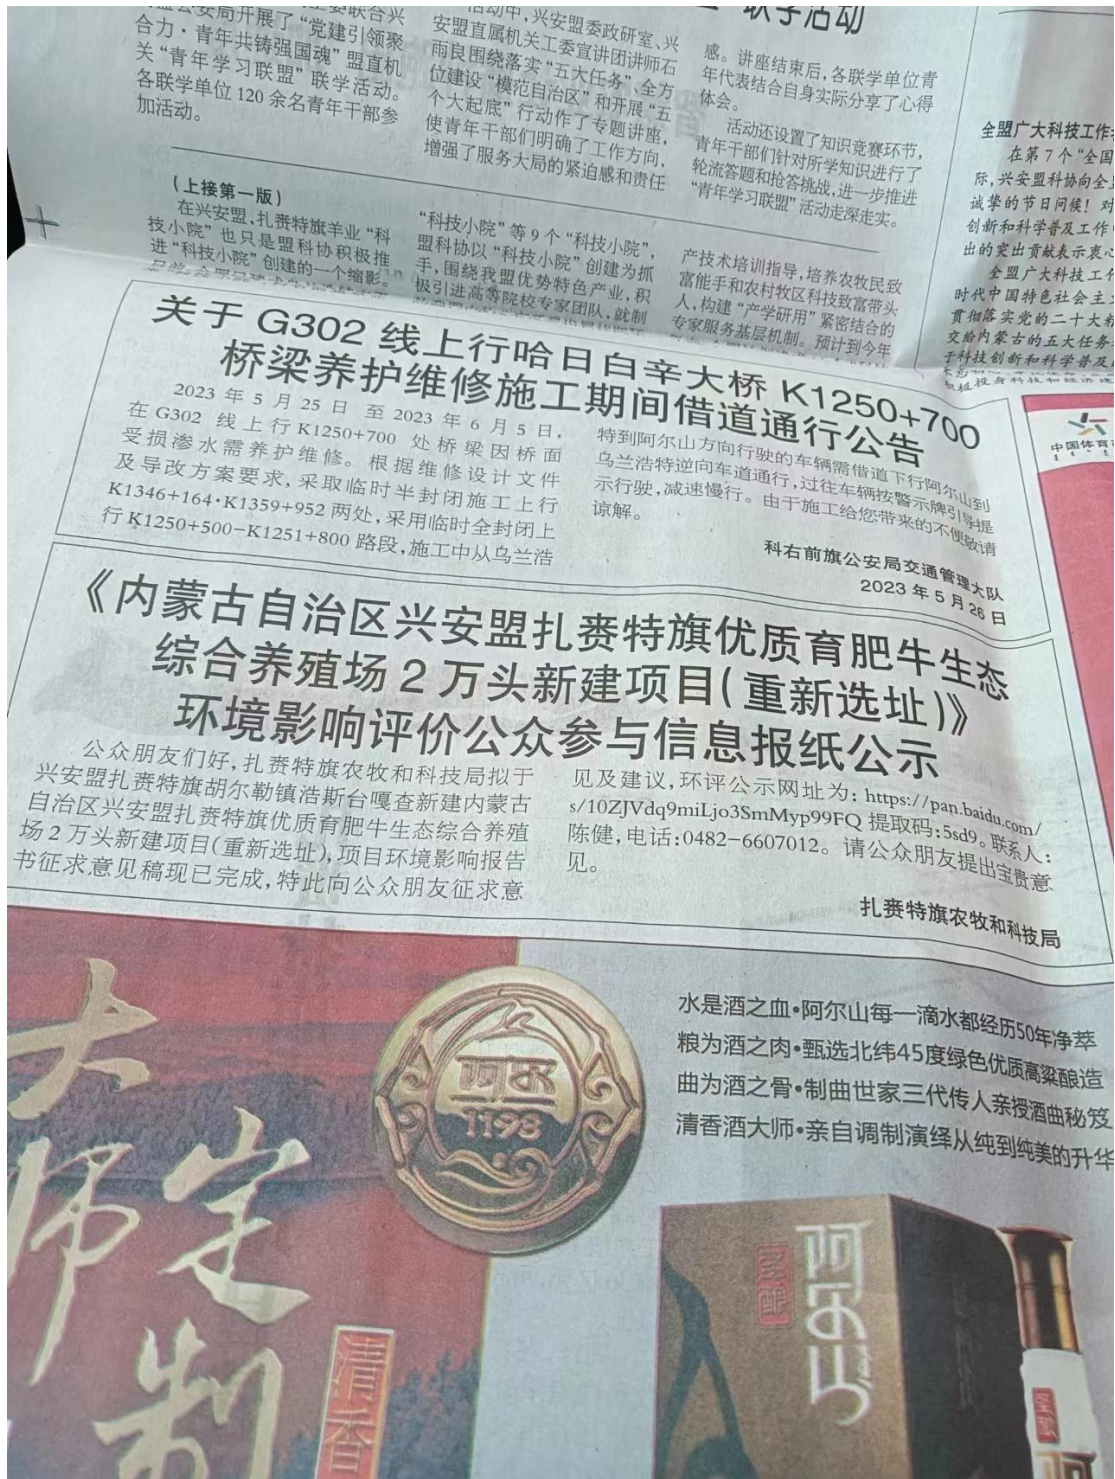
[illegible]安局开展了"党建引领聚合力·青年共铸强国魂"盟直机关"青年学习联盟"联学活动。各联学单位120余名青年干部参加活动。

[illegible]活动中，兴安盟委政研室、兴安盟直属机关工委宣讲团讲师石雨良围绕落实"五大任务"、全方位建设"模范自治区"和开展"五个大起底"行动作了专题讲座，使青年干部们明确了工作方向，增强了服务大局的紧迫感和责任

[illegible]联学活动

感。讲座结束后，各联学单位青年代表结合自身实际分享了心得体会。

活动还设置了知识竞赛环节，青年干部们针对所学知识进行了轮流答题和抢答挑战，进一步推进"青年学习联盟"活动走深走实。

全盟广大科技工作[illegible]

在第7个"全国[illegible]际，兴安盟科协向全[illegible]诚挚的节日问候！对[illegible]创新和科学普及工作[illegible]出的突出贡献表示衷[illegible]

全盟广大科技工作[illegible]时代中国特色社会主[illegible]贯彻落实党的二十大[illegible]交给内蒙古的五大任务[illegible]于科技创新和科学普及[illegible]

（上接第一版）

在兴安盟，扎赉特旗羊业"科技小院"也只是盟科协积极推进"科技小院"创建的一个缩影。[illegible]

"科技小院"等9个"科技小院"，盟科协以"科技小院"创建为抓手，围绕我盟优势特色产业，积极引进高等院校专家团队，就制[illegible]

产技术培训指导，培养农牧民致富能手和农村牧区科技致富带头人，构建"产学研用"紧密结合的专家服务基层机制。预计到今年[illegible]

关于G302线上行哈日白辛大桥K1250+700桥梁养护维修施工期间借道通行公告

2023年5月25日至2023年6月5日，在G302线上行K1250+700处桥梁因桥面受损渗水需养护维修。根据维修设计文件及导改方案要求，采取临时半封闭施工上行K1346+164-K1359+952两处，采用临时全封闭上行K1250+500-K1251+800路段，施工中从乌兰浩特到阿尔山方向行驶的车辆需借道下行阿尔山到乌兰浩特逆向车道通行，过往车辆按警示牌引导提示行驶，减速慢行。由于施工给您带来的不便敬请谅解。

科右前旗公安局交通管理大队
2023年5月26日

中国体育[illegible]

《内蒙古自治区兴安盟扎赉特旗优质育肥牛生态综合养殖场2万头新建项目(重新选址)》环境影响评价公众参与信息报纸公示

公众朋友们好，扎赉特旗农牧和科技局拟于兴安盟扎赉特旗胡尔勒镇浩斯台嘎查新建内蒙古自治区兴安盟扎赉特旗优质育肥牛生态综合养殖场2万头新建项目(重新选址)，项目环境影响报告书征求意见稿现已完成，特此向公众朋友征求意见及建议，环评公示网址为：https://pan.baidu.com/s/10ZJVdq9miLjo3SmMyp99FQ 提取码：5sd9。联系人：陈健，电话：0482-6607012。请公众朋友提出宝贵意见。

扎赉特旗农牧和科技局

大师定制

清香

阿尔
1198

水是酒之血•阿尔山每一滴水都经历50年净萃
粮为酒之肉•甄选北纬45度绿色优质高粱酿造
曲为酒之骨•制曲世家三代传人亲授酒曲秘笈
清香酒大师•亲自调制演绎从纯到纯美的升华

阿尔山
窖酿